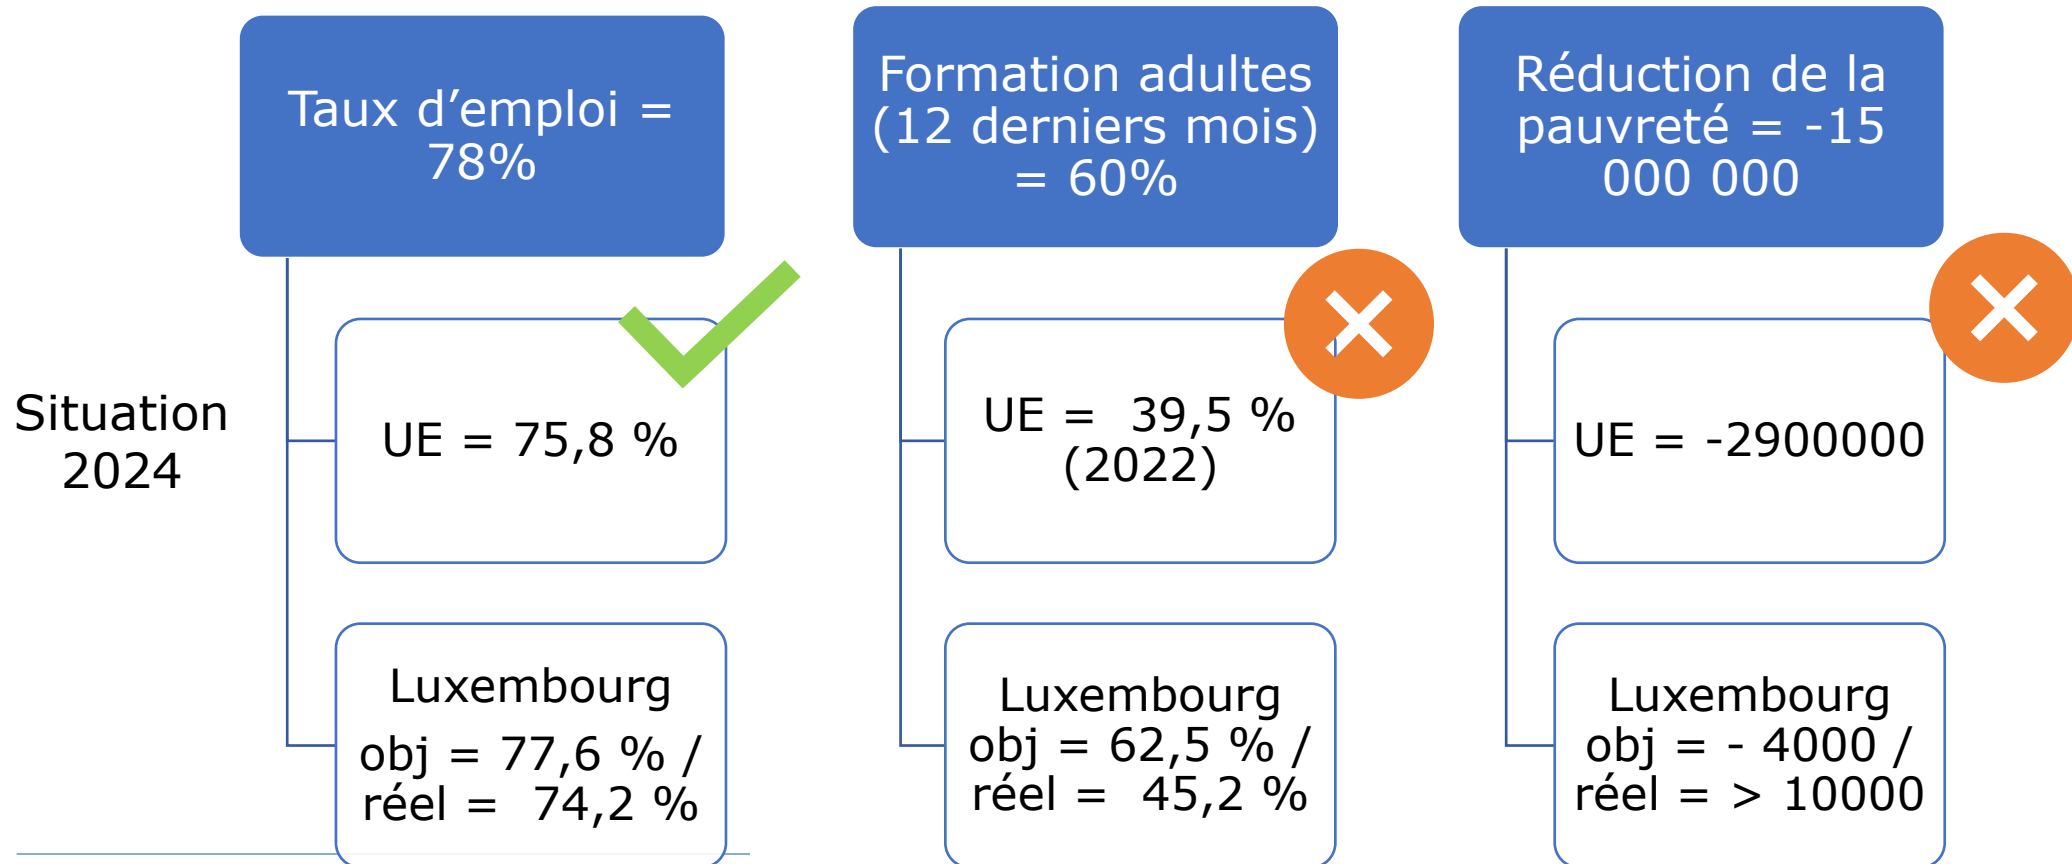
Taux d’emploi = 78%

UE = 75,8 %

Luxembourg

obj = 77,6 % / réel = 74,2 %

Formation adultes (12 derniers mois) = 60%

UE = 39,5 % (2022)

Luxembourg obj = 62,5 % / réel = 45,2 %

Réduction de la pauvreté = -15 000 000

UE = -2900000

Luxembourg obj = - 4000 / réel = > 10000

Situation 2024